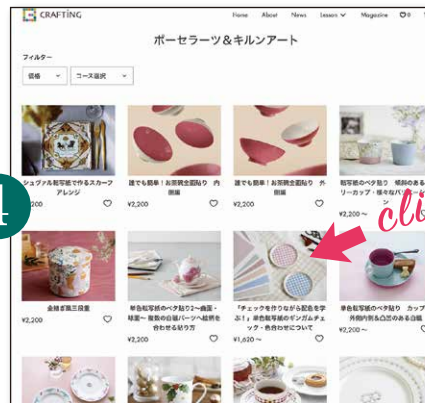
CRAFTING

Home About News Lesson Magazine

ポーセラーツ＆キルンアート

フィルター

価格 コース選択

シュアル転写紙で作るスカーフアレンジ
¥2,200

誰でも簡単！お茶碗全面貼り 内側編
¥2,200

誰でも簡単！お茶碗全面貼り 外側編
¥2,200

転写紙のベタ貼り 傾斜のあるリーカップ・様々なパ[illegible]
¥2,200～

4

cli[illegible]

金継ぎ風三段重
¥2,200

単色転写紙のベタ貼り2～曲面・球面～ 複数の曲面パーツへ転写を合わせる貼り方
¥2,200

「チェックを作りながら配色を学ぶ！」単色転写紙のギンガムチェック・色合わせについて
¥1,620～

単色転写紙のベタ貼り カップ外側内側＆凸凹のある白磁
¥2,200～